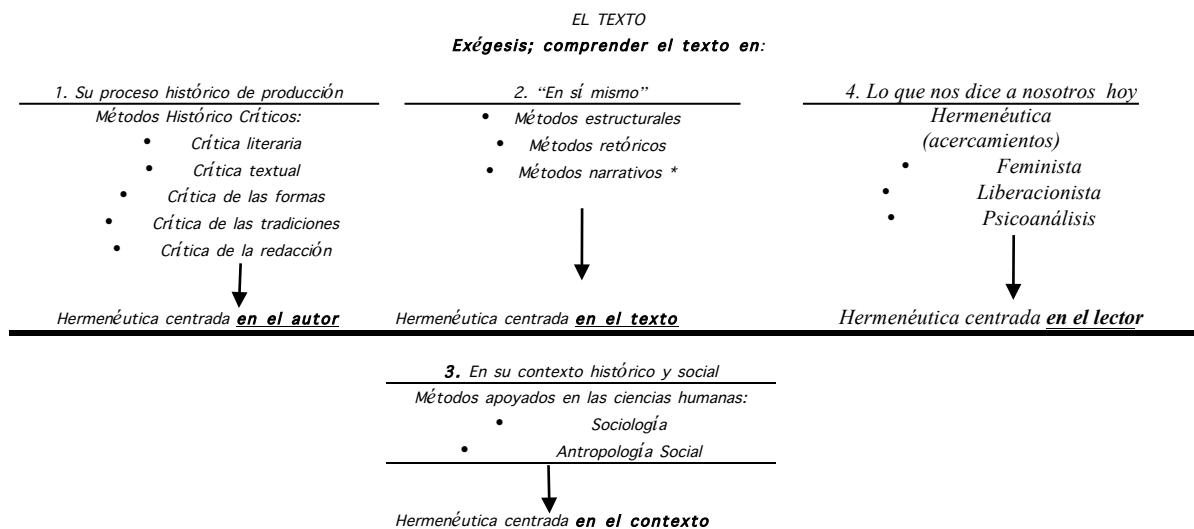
EL TEXTO

Exégesis; comprender el texto en:

1. Su proceso histórico de producción

Métodos Histórico Críticos:

- Crítica literaria
- Crítica textual
- Crítica de las formas
- Crítica de las tradiciones
- Crítica de la redacción

Hermenéutica centrada en el autor

2. "En sí mismo"

- Métodos estructurales
- Métodos retóricos
- Métodos narrativos *

Hermenéutica centrada en el texto

4. Lo que nos dice a nosotros hoy

Hermenéutica (acercamientos)

- Feminista
- Liberacionista
- Psicoanálisis

Hermenéutica centrada en el lector

3. En su contexto histórico y social

Métodos apoyados en las ciencias humanas:

- Sociología
- Antropología Social

Hermenéutica centrada en el contexto